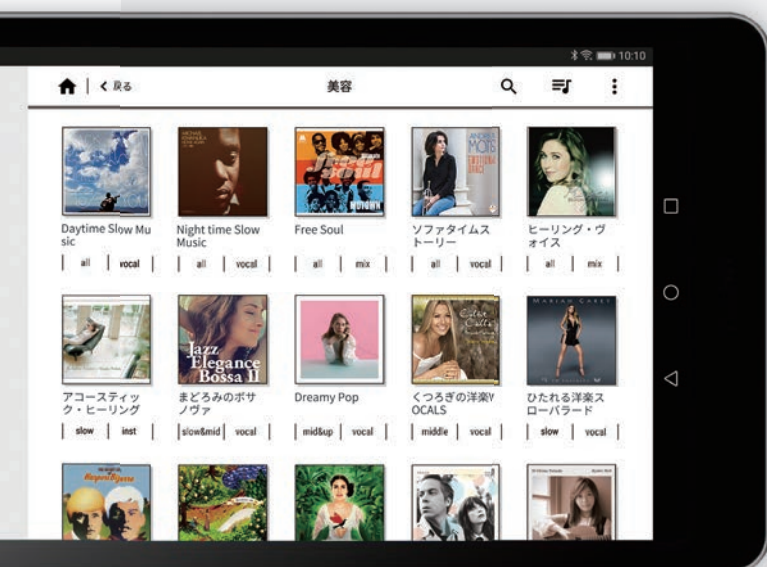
10:10

く 戻る

美容

Daytime Slow Music
all | vocal

Night time Slow Music
all | vocal

Free Soul
all | mix

ソファタイムストーリー
all | vocal

ヒーリング・ヴォイス
all | mix

アコースティック・ヒーリング
slow | inst

まどろみのボサノヴァ
slow&mid | vocal

Dreamy Pop
mid&up | vocal

くつろぎの洋楽VOCALS
middle | vocal

ひたれる洋楽スローバラード
slow | vocal

Jazz Elegance Bossa II

MARIAH CAREY